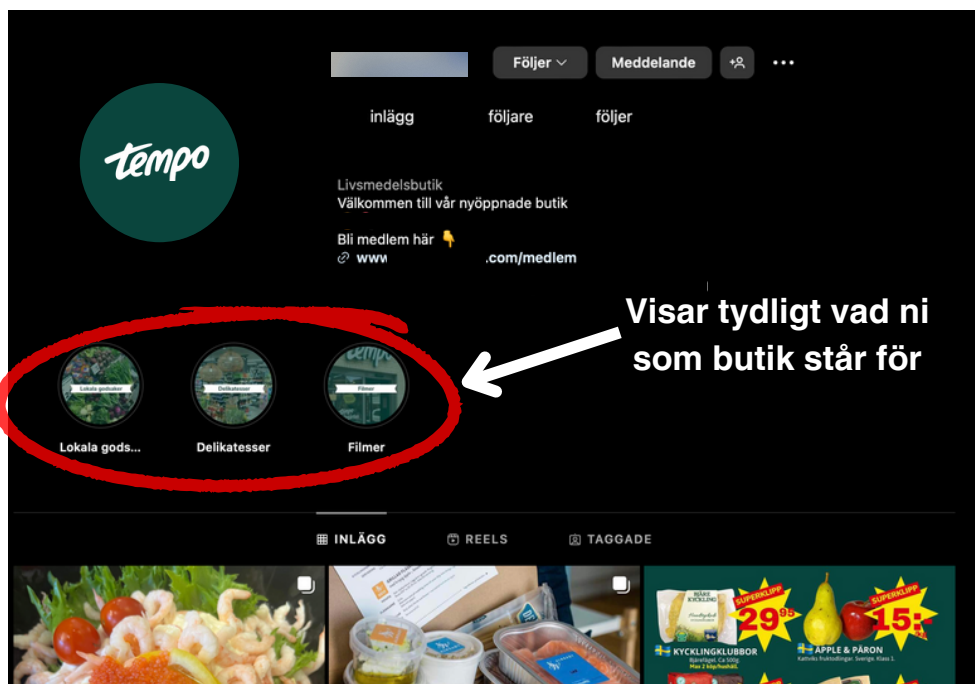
Följer
Meddelande

inlägg följare följer

tempo

Livsmedelsbutik
Välkommen till vår nyöppnade butik

Bli medlem här 👇
www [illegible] .com/medlem

Visar tydligt vad ni som butik står för

Lokala godsaker
Lokala gods...
Delikatesser
Delikatesser
Filmer
Filmer

INLÄGG
REELS
TAGGADE

SUPERKLIPP
$29^{95}$
KYCKLINGKLUBBOR
SUPERKLIPP
15:-
ÄPPLE & PÄRON